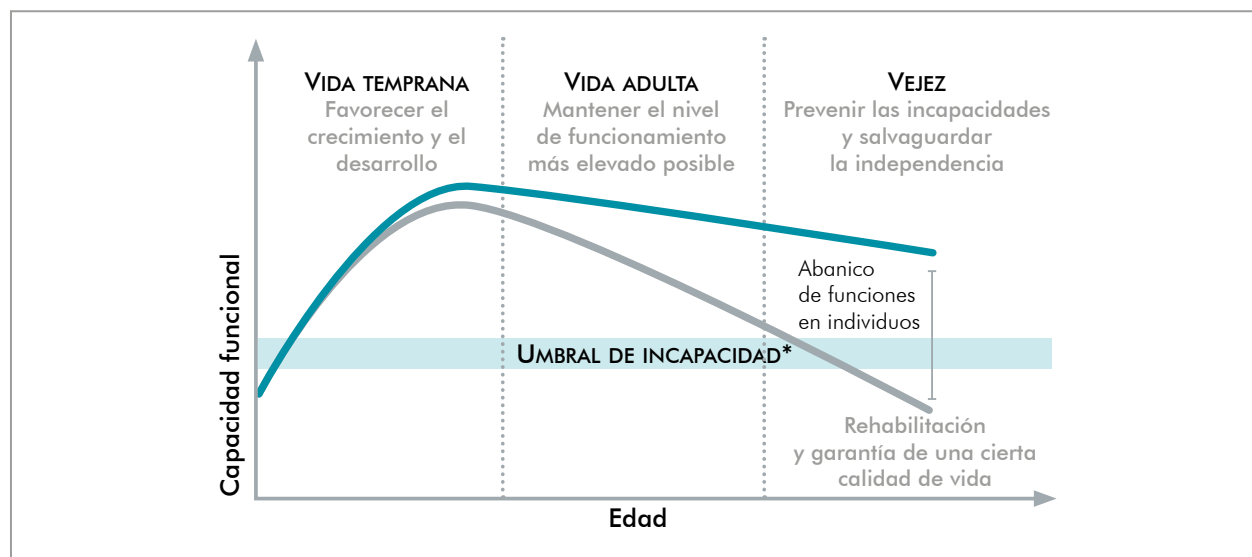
VIDA TEMPRANA
Favorecer el crecimiento y el desarrollo

VIDA ADULTA
Mantener el nivel de funcionamiento más elevado posible

VEJEZ
Prevenir las incapacidades y salvaguardar la independencia

Abanico de funciones en individuos

UMBRAL DE INCAPACIDAD*

Rehabilitación y garantía de una cierta calidad de vida

Capacidad funcional

Edad